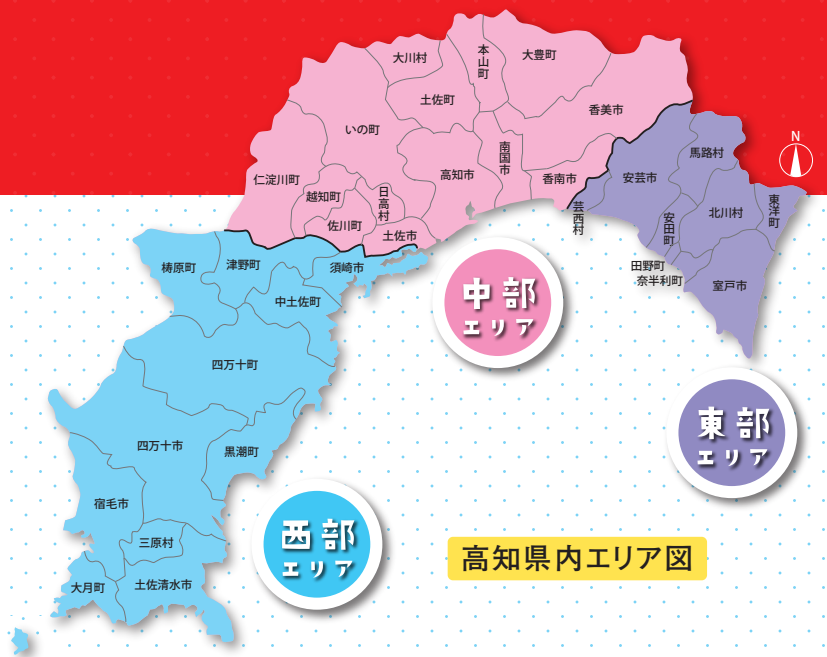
N

大川村
本山町
大豊町
土佐町
香美市
いの町
南国市
高知市
香南市
仁淀川町
越知町
日高村
佐川町
土佐市
芸西村
安芸市
馬路村
北川村
東洋町
安田町
田野町
奈半利町
室戸市
梼原町
津野町
須崎市
中土佐町
四万十町
四万十市
黒潮町
宿毛市
三原村
大月町
土佐清水市

中部
エリア

東部
エリア

西部
エリア

高知県内エリア図